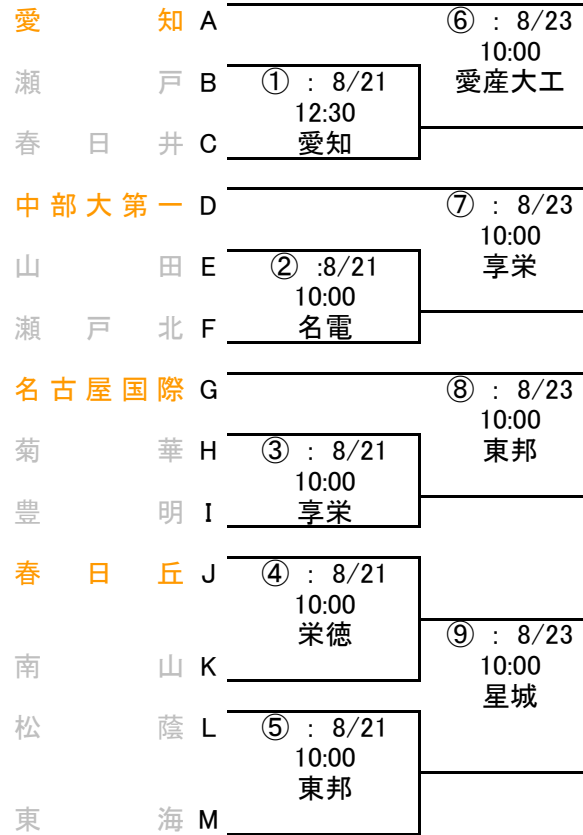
愛知 A
瀬戸 B
春日井 C
中部大第一 D
山田 E
瀬戸北 F
名古屋国際 G
菊華 H
豊明 I
春日丘 J
南山 K
松蔭 L
東海 M

① : 8/21
12:30
愛知

② :8/21
10:00
名電

③ : 8/21
10:00
享栄

④ : 8/21
10:00
栄徳

⑤ : 8/21
10:00
東邦

⑥ : 8/23
10:00
愛産大工

⑦ : 8/23
10:00
享栄

⑧ : 8/23
10:00
東邦

⑨ : 8/23
10:00
星城